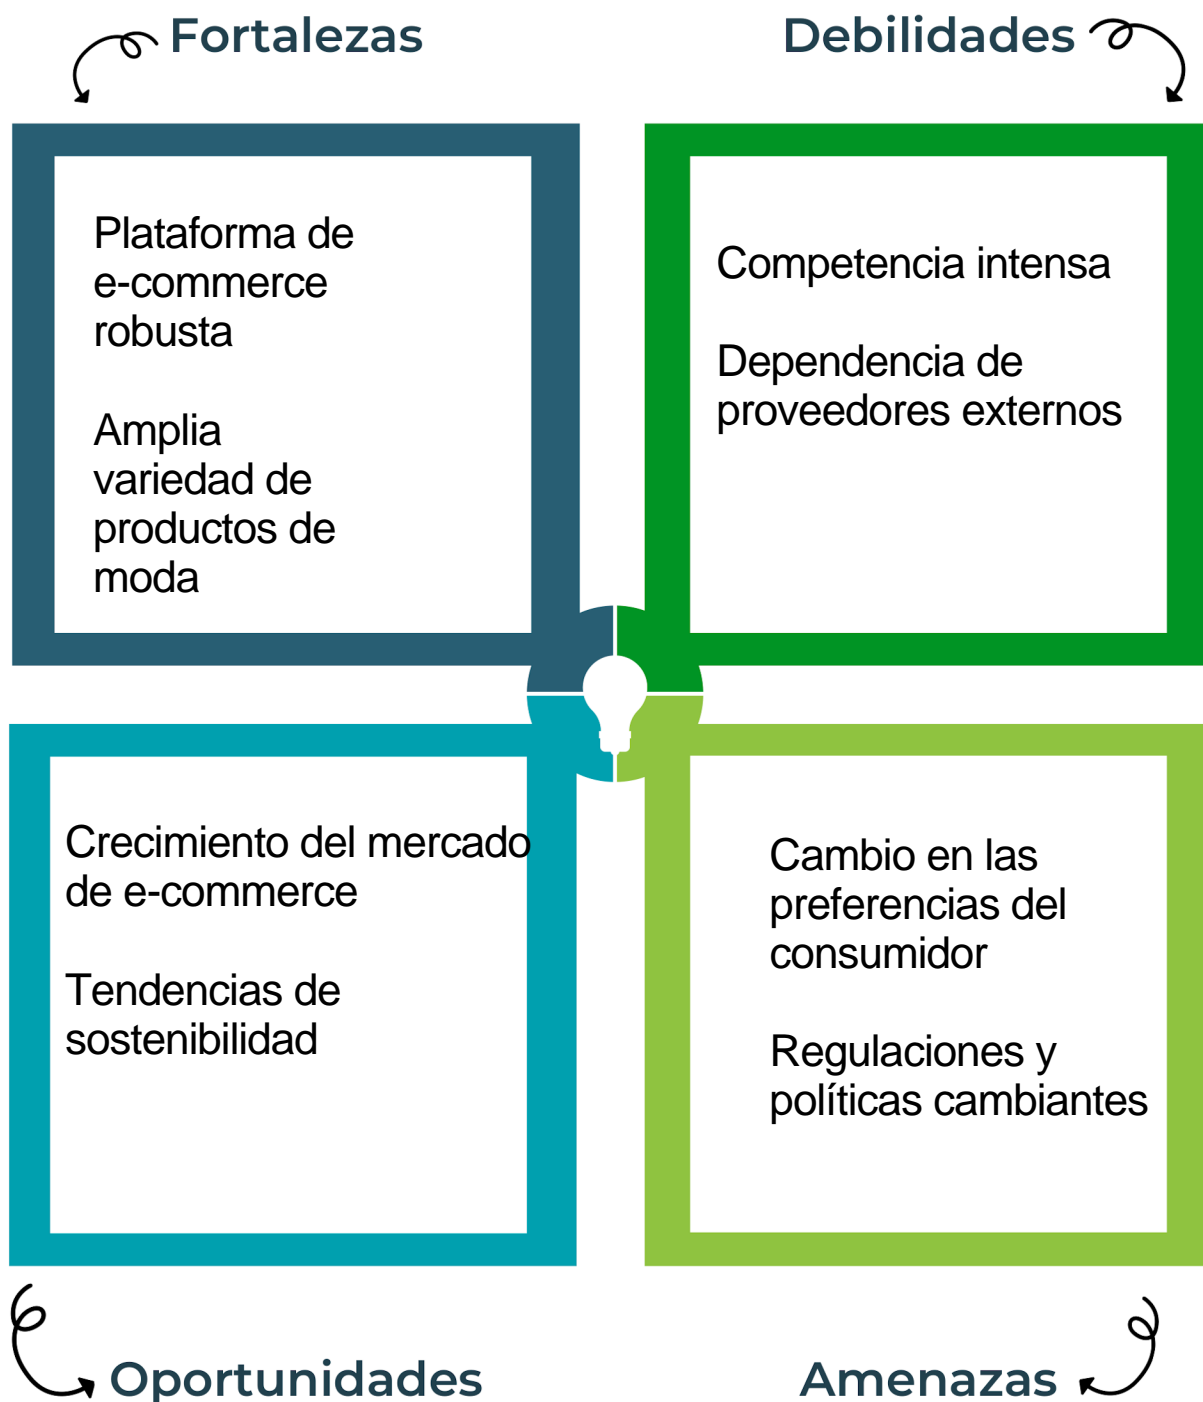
Fortalezas

Debilidades

Plataforma de e-commerce robusta

Amplia variedad de productos de moda

Competencia intensa

Dependencia de proveedores externos

Crecimiento del mercado de e-commerce

Tendencias de sostenibilidad

Cambio en las preferencias del consumidor

Regulaciones y políticas cambiantes

Oportunidades

Amenazas